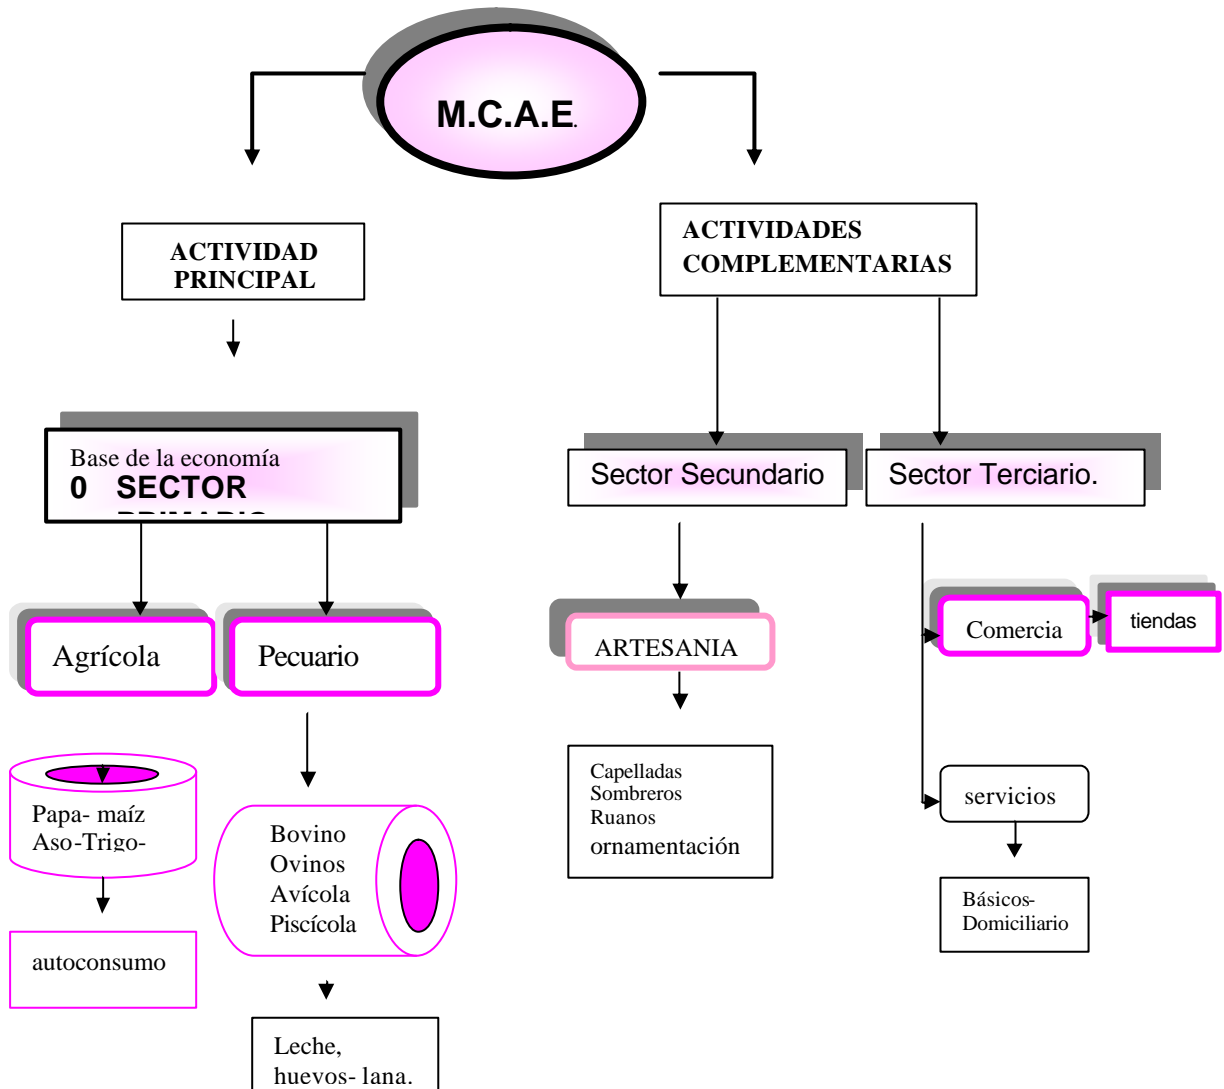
M.C.A.E.

ACTIVIDAD PRINCIPAL

ACTIVIDADES COMPLEMENTARIAS

Base de la economía
0 SECTOR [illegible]

Sector Secundario

Sector Terciario.

Agrícola

Pecuario

ARTESANIA

Comercia

tiendas

Papa- maíz
Aso-Trigo-

autoconsumo

Bovino
Ovinos
Avícola
Piscícola

Leche,
huevos- lana.

Capelladas
Sombreros
Ruanos
ornamentación

servicios

Básicos-
Domiciliario